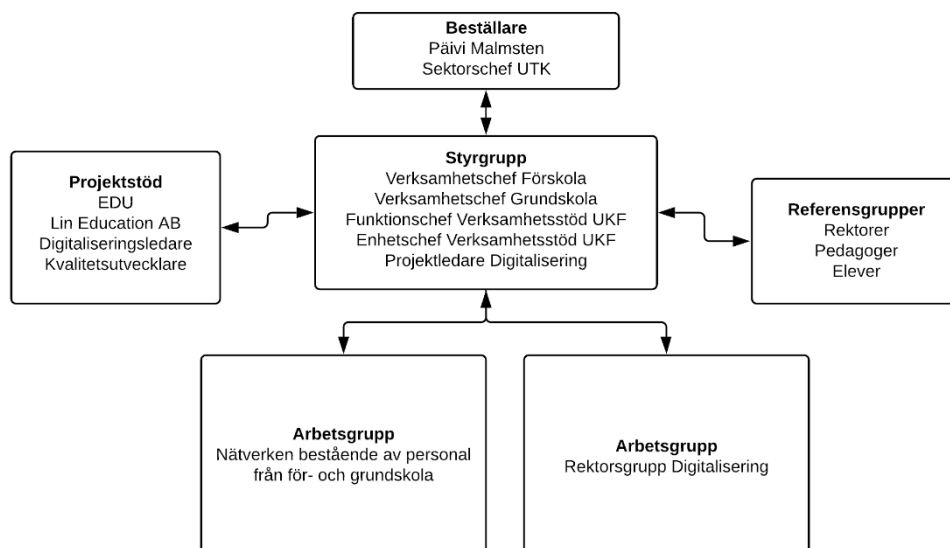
**Beställare**
Päivi Malmsten
Sektorschef UTK

**Projektstöd**
EDU
Lin Education AB
Digitaliseringsledare
Kvalitetsutvecklare

**Styrgrupp**
Verksamhetschef Förskola
Verksamhetschef Grundskola
Funktionschef Verksamhetsstöd UKF
Enhetschef Verksamhetsstöd UKF
Projektledare Digitalisering

**Referensgrupper**
Rektorer
Pedagoger
Elever

**Arbetsgrupp**
Nätverken bestående av personal från för- och grundskola

**Arbetsgrupp**
Rektorsgrupp Digitalisering